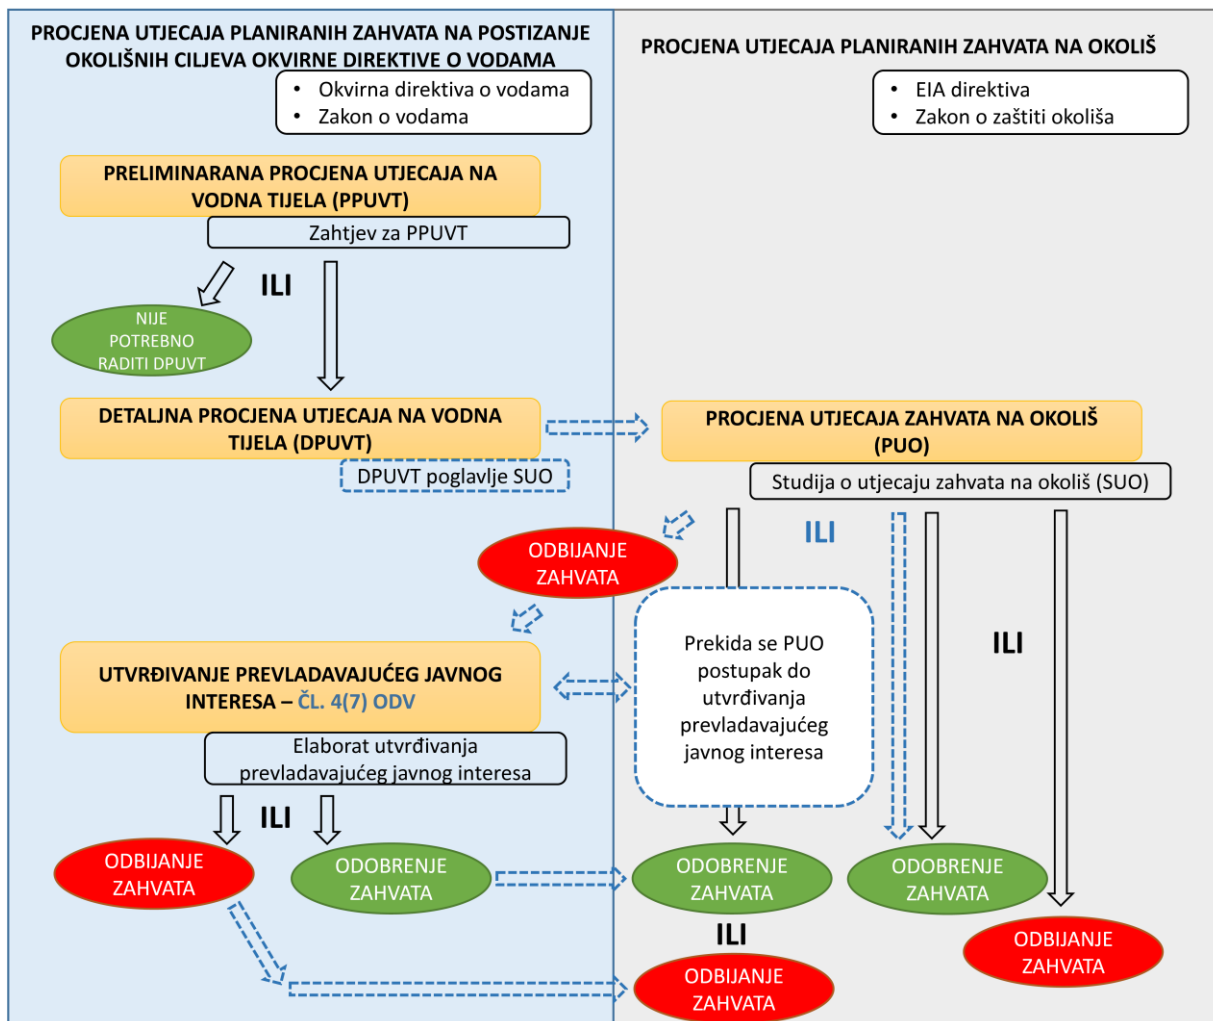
PROCJENA UTJECAJA PLANIRANIH ZAHVATA NA POSTIZANJE OKOLIŠNIH CILJEVA OKVIRNE DIREKTIVE O VODAMA

• Okvirna direktiva o vodama
• Zakon o vodama

PRELIMINARANA PROCJENA UTJECAJA NA VODNA TIJELA (PPUVT)

Zahtjev za PPUVT

ILI

NIJE POTREBNO RADITI DPUVT

DETALJNA PROCJENA UTJECAJA NA VODNA TIJELA (DPUVT)

DPUVT poglavlje SUO

ODBIJANJE ZAHVATA

UTVRĐIVANJE PREVLADAVAJUĆEG JAVNOG INTERESA – ČL. 4(7) ODV

Elaborat utvrđivanja prevladavajućeg javnog interesa

ILI

ODBIJANJE ZAHVATA

ODOBRENJE ZAHVATA

PROCJENA UTJECAJA PLANIRANIH ZAHVATA NA OKOLIŠ

• EIA direktiva
• Zakon o zaštiti okoliša

PROCJENA UTJECAJA ZAHVATA NA OKOLIŠ (PUO)

Studija o utjecaju zahvata na okoliš (SUO)

ILI

Prekida se PUO postupak do utvrđivanja prevladavajućeg javnog interesa

ILI

ODOBRENJE ZAHVATA

ODOBRENJE ZAHVATA

ILI

ODBIJANJE ZAHVATA

ODBIJANJE ZAHVATA